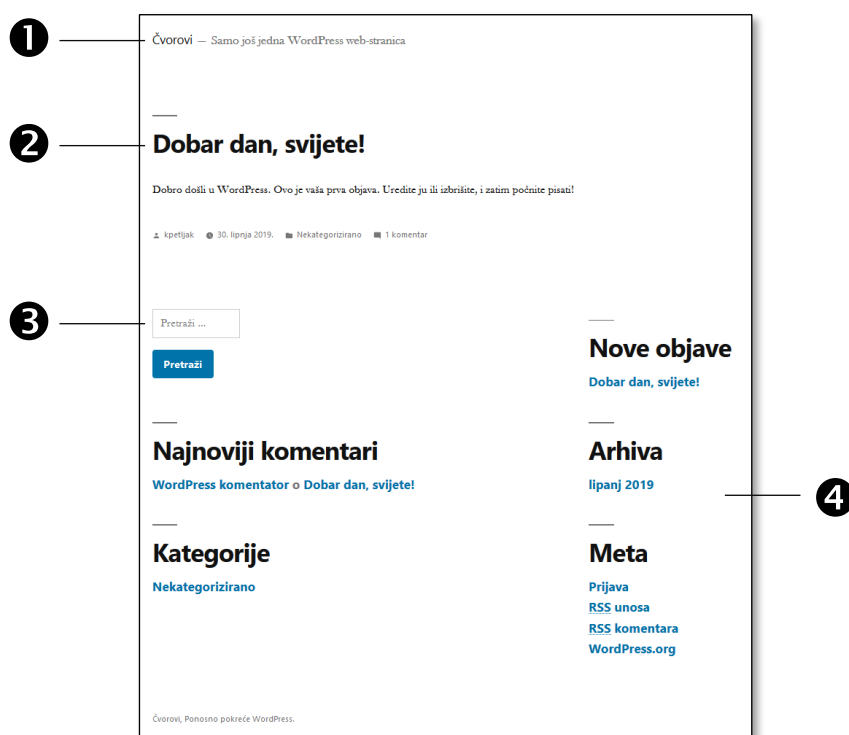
❶ Čvorovi — Samo još jedna WordPress web-stranica

❷ Dobar dan, svijete!

Dobro došli u WordPress. Ovo je vaša prva objava. Uredite ju ili izbrišite, i zatim počnite pisati!

kpetljak 30. lipnja 2019. Nekategorizirano 1 komentar

❸ Pretraži ...

Pretraži

Nove objave

Dobar dan, svijete!

Najnoviji komentari

WordPress komentator o Dobar dan, svijete!

Arhiva

lipanj 2019 ❹

Kategorije

Nekategorizirano

Meta

Prijava

RSS unosa

RSS komentara

WordPress.org

Čvorovi, Ponosno pokreće WordPress.